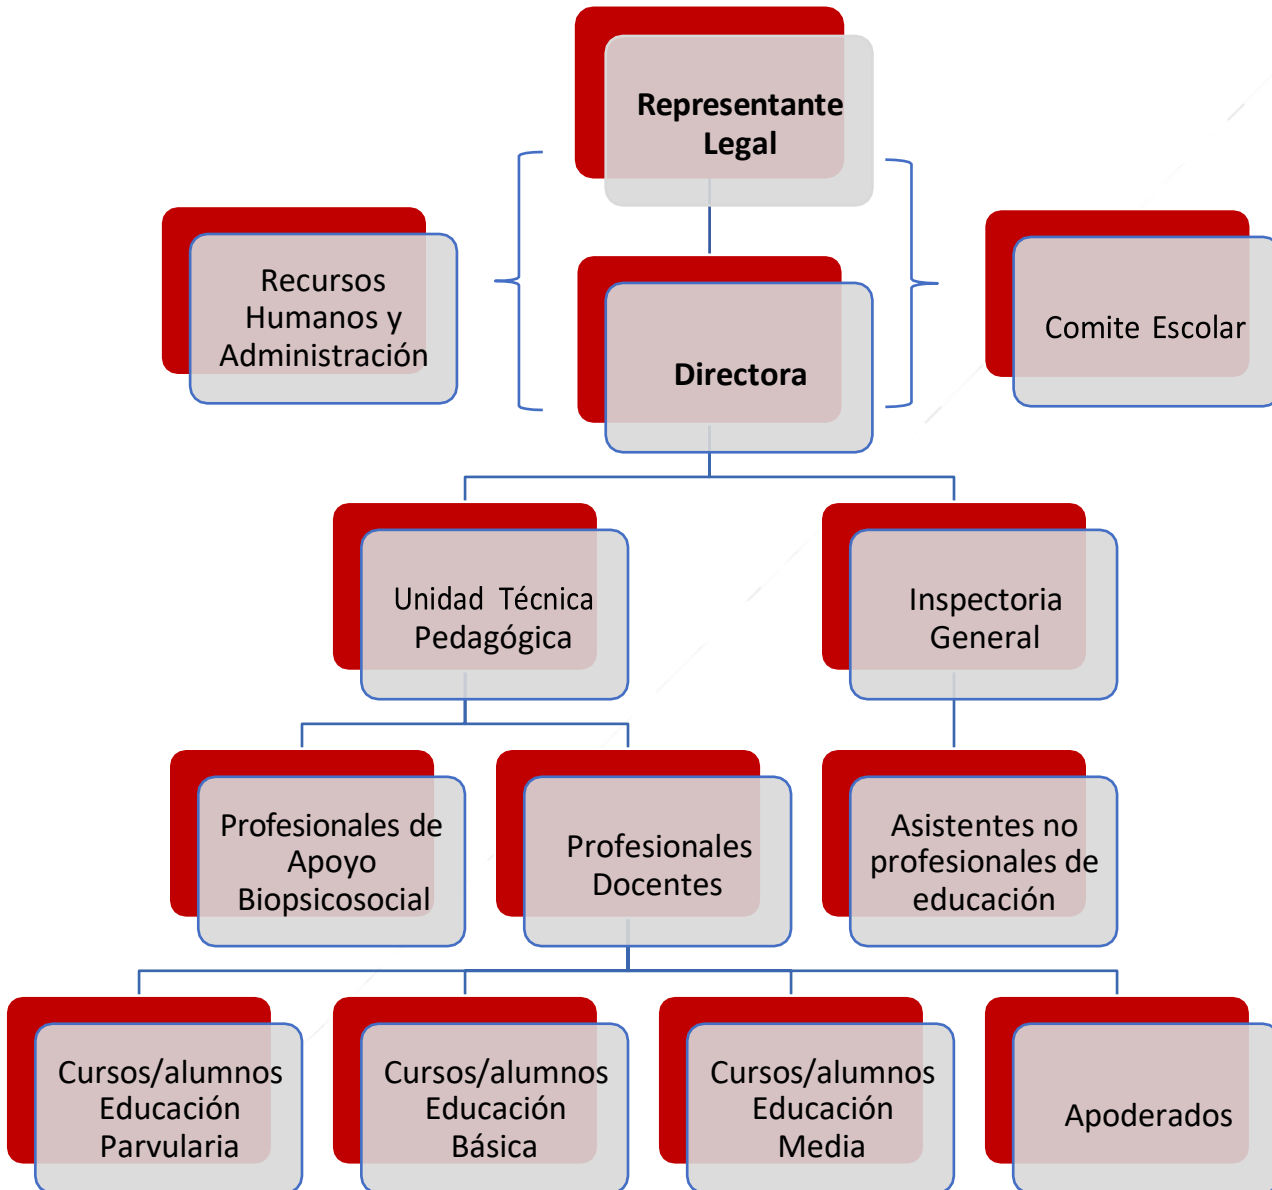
Representante Legal

Recursos Humanos y Administración

Directora

Comite Escolar

Unidad Técnica Pedagógica

Inspectoria General

Profesionales de Apoyo Biopsicosocial

Profesionales Docentes

Asistentes no profesionales de educación

Cursos/alumnos Educación Parvularia

Cursos/alumnos Educación Básica

Cursos/alumnos Educación Media

Apoderados